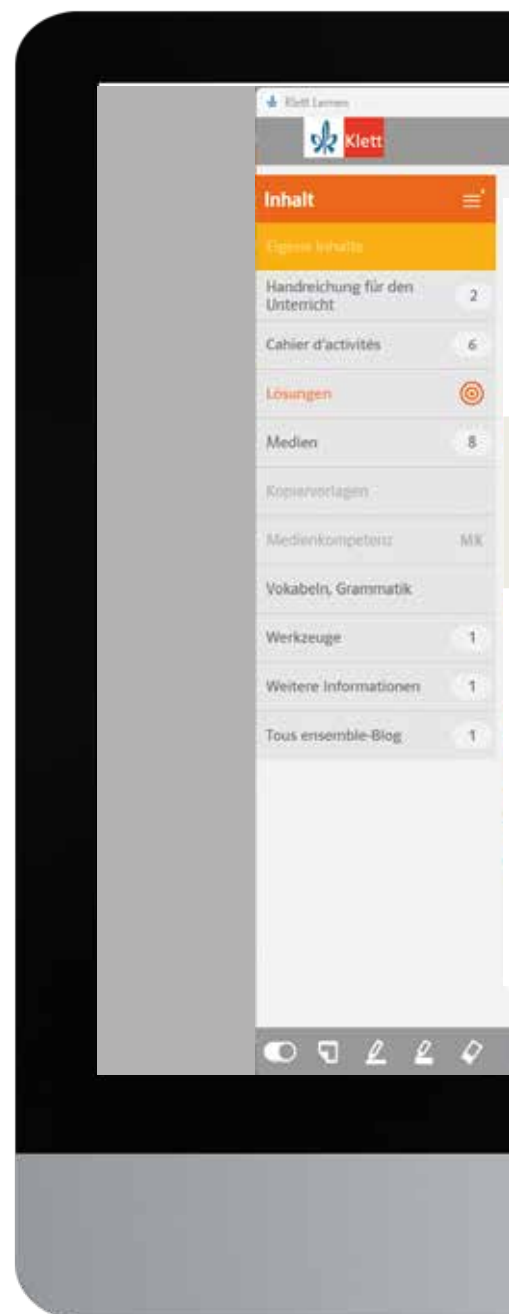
Klett Lernen

Klett

Inhalt

Eigene Inhalte

Handreichung für den Unterricht 2

Cahier d'activités 6

Lösungen

Medien 8

Kopiervorlagen

Medienkompetenz MK

Vokabeln, Grammatik

Werkzeuge 1

Weitere Informationen 1

Tous ensemble-Blog 1